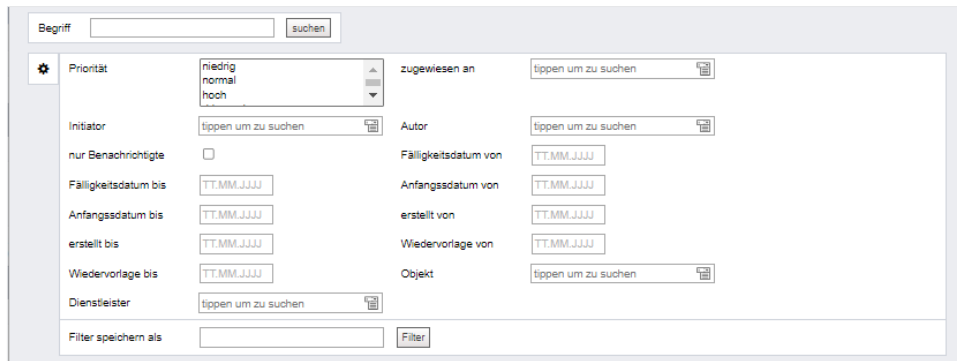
Begriff suchen

Priorität
niedrig
normal
hoch

zugewiesen an tippen um zu suchen

Initiator tippen um zu suchen

Autor tippen um zu suchen

nur Benachrichtigte

Fälligkeitsdatum von TT.MM.JJJJ

Fälligkeitsdatum bis TT.MM.JJJJ

Anfangsdatum von TT.MM.JJJJ

Anfangsdatum bis TT.MM.JJJJ

erstellt von TT.MM.JJJJ

erstellt bis TT.MM.JJJJ

Wiedervorlage von TT.MM.JJJJ

Wiedervorlage bis TT.MM.JJJJ

Objekt tippen um zu suchen

Dienstleister tippen um zu suchen

Filter speichern als Filter